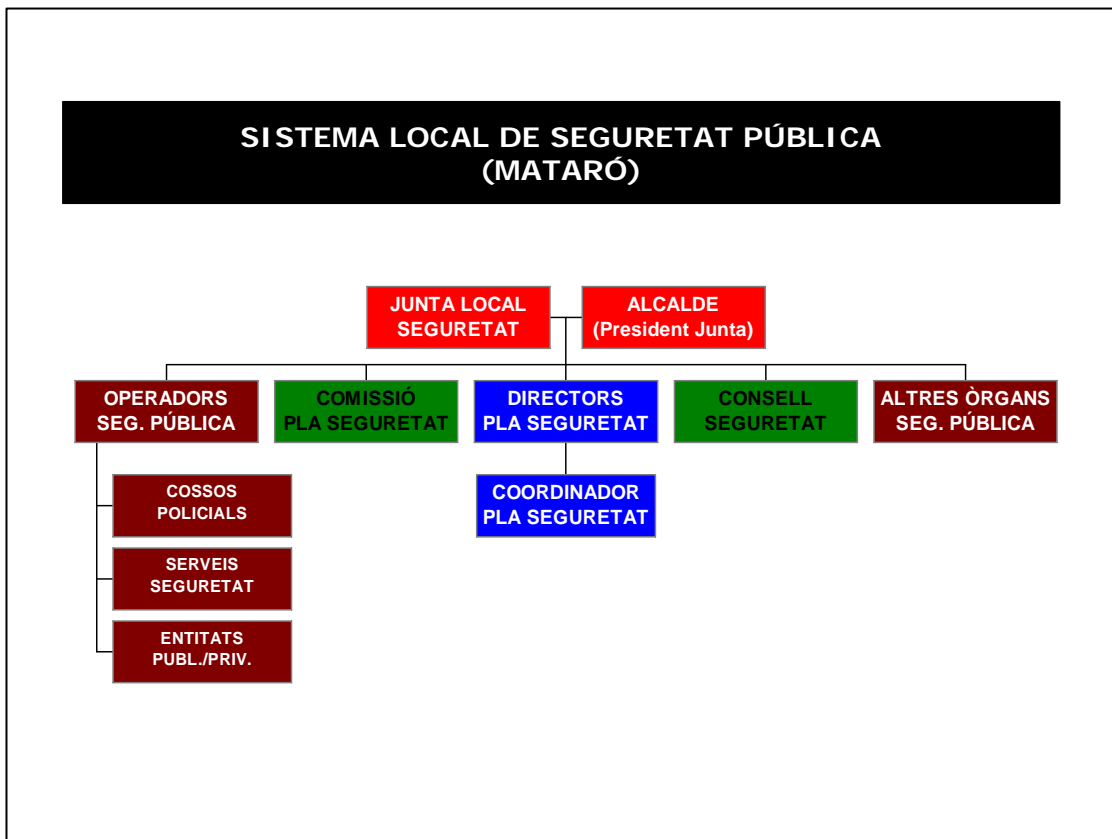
SISTEMA LOCAL DE SEGURETAT PÚBLICA
(MATARÓ)

JUNTA LOCAL SEGURETAT

ALCALDE (President Junta)

OPERADORS SEG. PÚBLICA

COMISSIÓ PLA SEGURETAT

DIRECTORS PLA SEGURETAT

CONSELL SEGURETAT

ALTRES ÒRGANS SEG. PÚBLICA

COSSOS POLICIALS

SERVEIS SEGURETAT

ENTITATS PUBL./PRIV.

COORDINADOR PLA SEGURETAT